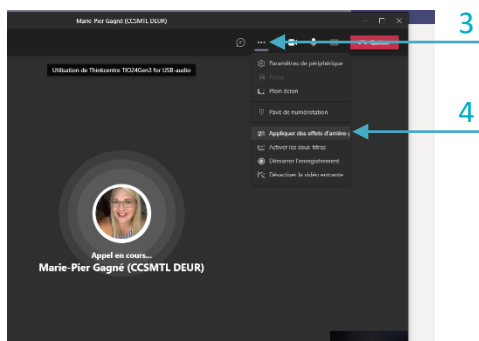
Marie-Pier Gagné (CCSMTL DEUR)

Utilisation de Thinkcentre TIO24Gen3 for USB-audio

Quitter

3

Paramètres de périphérique

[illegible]

Plein écran

Pavé de numérotation

4

Appliquer des effets d'arrière-p

Activer les sous-titres

Démarrer l'enregistrement

Désactiver la vidéo entrante

Appel en cours...

Marie-Pier Gagné (CCSMTL DEUR)